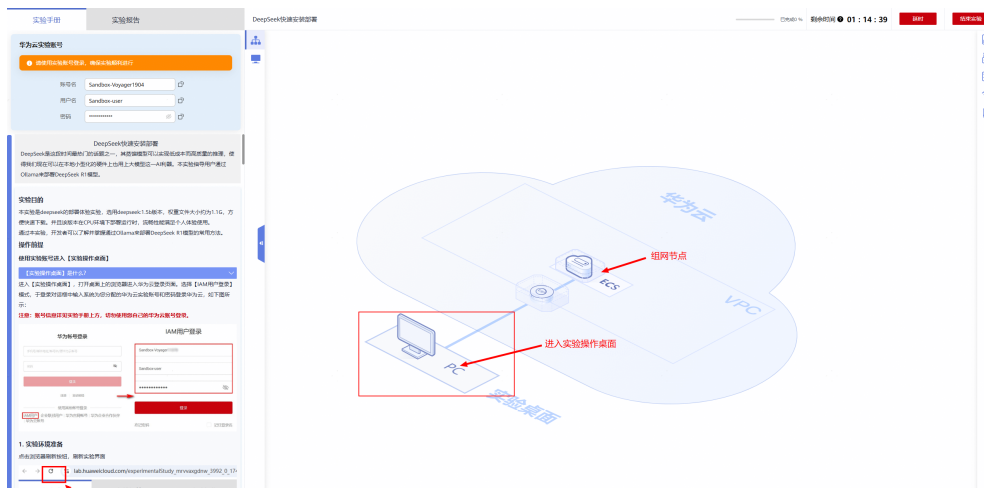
实验手册 实验报告

华为云实验账号

请使用实验账号登录，确保实验顺利进行

账号名 Sandbox-Voyager1904
用户名 Sandbox-user
密码 ••••••••••••

DeepSeek快速安装部署

DeepSeek是近段时间最热门的话题之一，其意旨模型可以实现低成本而高质量的推理。使得我们现在可以在本地小型化的硬件上也用上大模型这一AI利器。本实验指导用户通过Ollama来部署DeepSeek R1模型。

实验目的

本实验是deepseek的部署体验实验，选用deepseek-1.5b版本，权重文件大小约为1.1G，方便快速下载。并且该版本在CPU环境下即可运行，实验性能满足个人体验使用。

通过本实验，开发者可以了解并掌握通过Ollama来部署DeepSeek R1模型的常用方法。

操作前提

使用实验账号进入【实验操作桌面】

【实验操作桌面】是什么？

进入【实验操作桌面】，打开桌面上的浏览器进入华为云登录页面，选择【IAM用户登录】模式，于登录对话框中输入系统为您分配的华为云实验账号和密码登录华为云，如下图所示：

注意：账号信息详见实验手册上方，切勿使用您自己的华为云账号登录。

华为账号登录

IAM用户登录

Sandbox-Voyager1904

Sandbox-user

••••••••••••••

登录

1. 实验环境准备

点击浏览器刷新按钮，刷新实验界面

lab.huaweicloud.com/experimentalStudy_mrvwxgdnw_3992_0_17

DeepSeek快速安装部署

已完成0 %

剩余时间 01 : 14 : 39

延时

结束实验

华为云

组网节点

ECS

VPC

进入实验操作桌面

PC

实验桌面